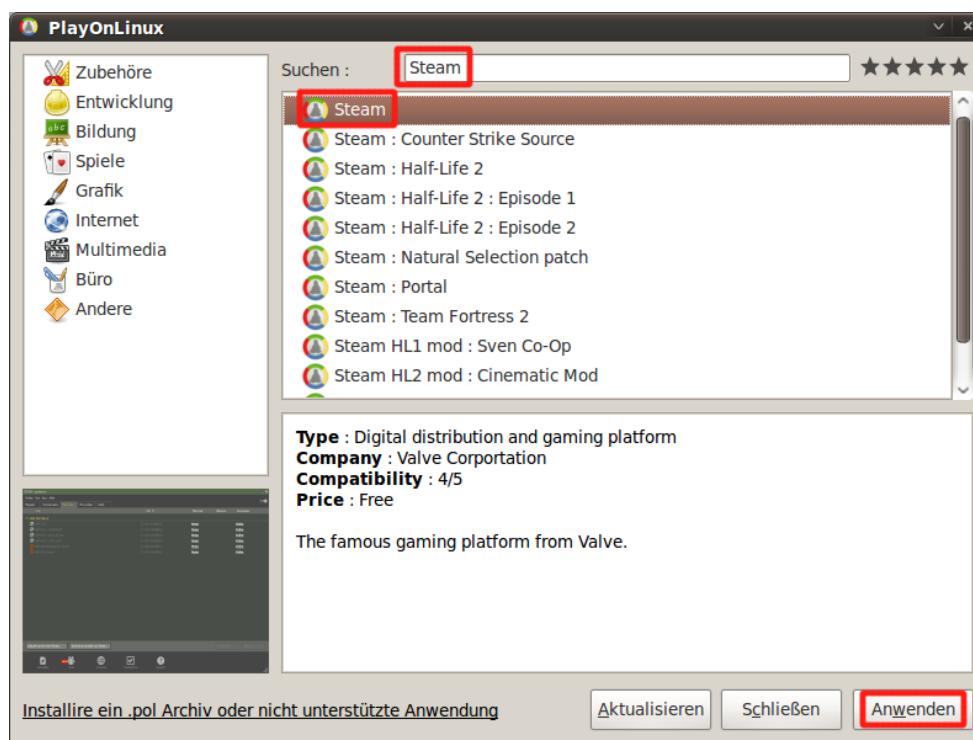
PlayOnLinux

Zubehöre
Entwicklung
Bildung
Spiele
Grafik
Internet
Multimedia
Büro
Andere

Suchen : Steam

Steam
Steam : Counter Strike Source
Steam : Half-Life 2
Steam : Half-Life 2 : Episode 1
Steam : Half-Life 2 : Episode 2
Steam : Natural Selection patch
Steam : Portal
Steam : Team Fortress 2
Steam HL1 mod : Sven Co-Op
Steam HL2 mod : Cinematic Mod

**Type** : Digital distribution and gaming platform
**Company** : Valve Corporation
**Compatibility** : 4/5
**Price** : Free

The famous gaming platform from Valve.

Installire ein .pol Archiv oder nicht unterstützte Anwendung

Aktualisieren
Schließen
Anwenden